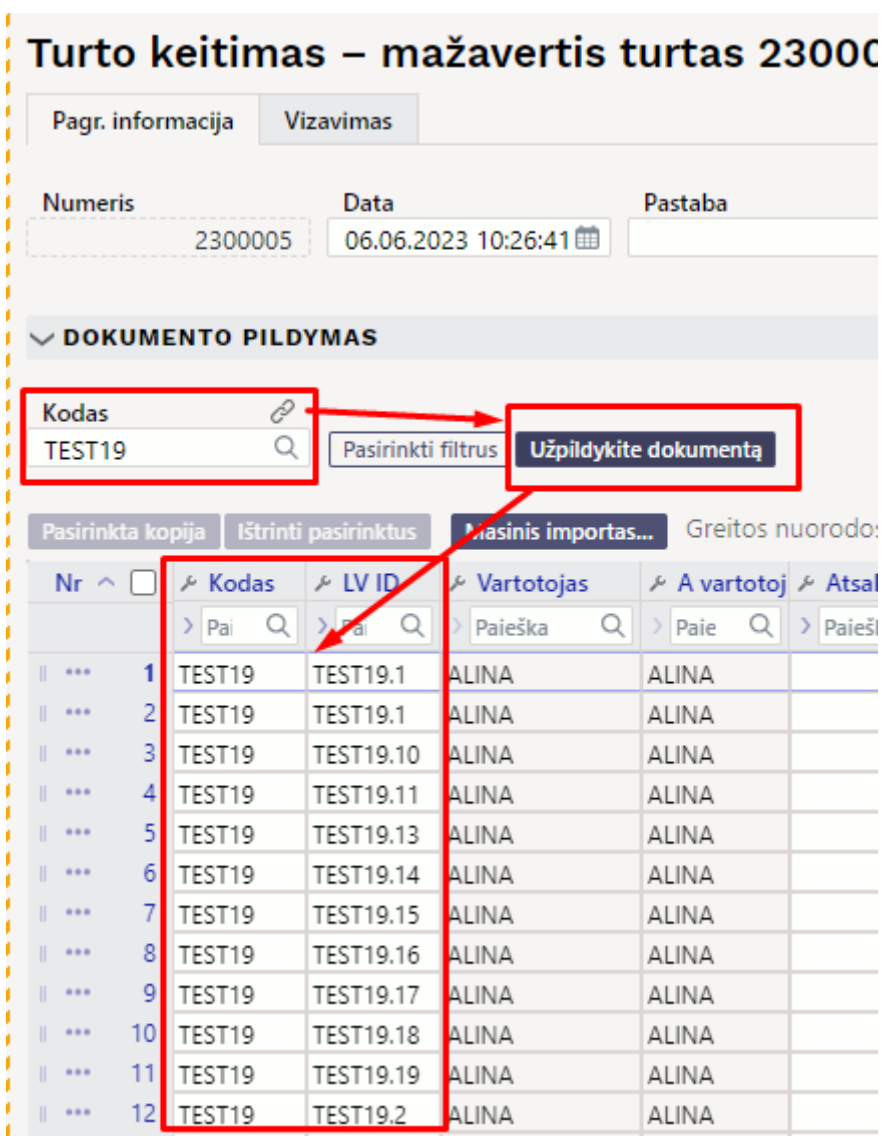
Turto keitimas – mažavertis turtas 23000

Pagr. informacija | Vizavimas

Numeris
2300005

Data
06.06.2023 10:26:41

Pastaba

DOKUMENTO PILDYMAS

Kodas
TEST19

Pasirinkti filtrus

Užpildykite dokumentą

Pasirinkta kopija | Ištrinti pasirinktus | Masinis importas... | Greitos nuorodos

| Nr | Kodas | LV ID | Vartotojas | A vartotoj | Atsa |
|---|---|---|---|---|---|
| | Pai | Pai | Paieška | Paie | Paieš |
| 1 | TEST19 | TEST19.1 | ALINA | ALINA | |
| 2 | TEST19 | TEST19.1 | ALINA | ALINA | |
| 3 | TEST19 | TEST19.10 | ALINA | ALINA | |
| 4 | TEST19 | TEST19.11 | ALINA | ALINA | |
| 5 | TEST19 | TEST19.13 | ALINA | ALINA | |
| 6 | TEST19 | TEST19.14 | ALINA | ALINA | |
| 7 | TEST19 | TEST19.15 | ALINA | ALINA | |
| 8 | TEST19 | TEST19.16 | ALINA | ALINA | |
| 9 | TEST19 | TEST19.17 | ALINA | ALINA | |
| 10 | TEST19 | TEST19.18 | ALINA | ALINA | |
| 11 | TEST19 | TEST19.19 | ALINA | ALINA | |
| 12 | TEST19 | TEST19.2 | ALINA | ALINA | |